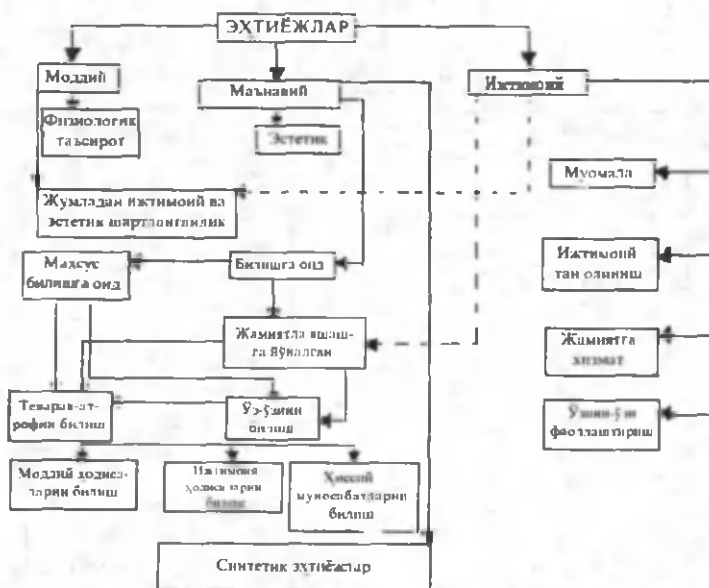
ЭХТИЁЖЛАР

Моддий

Маънавий

Ижтимоий

Физиологик таъсирот

Эстетик

Муомала

Жумладан ижтимоий ва эстетик шартлангалик

Махсус билишга оид

Билишга оид

Ижтимоий тан олиниш

Жамиятда яшашга йўналган

Жамиятга хизмат

Теварак-атрофни билиш

Ўз-ўзини билиш

Ўзини-ўзи фаоллаштириш

Моддий ходисаларни билиш

Ижтимоий ходисаларни билиш

Хиссий муносабатларни билиш

Синтетик эхтиёжлар